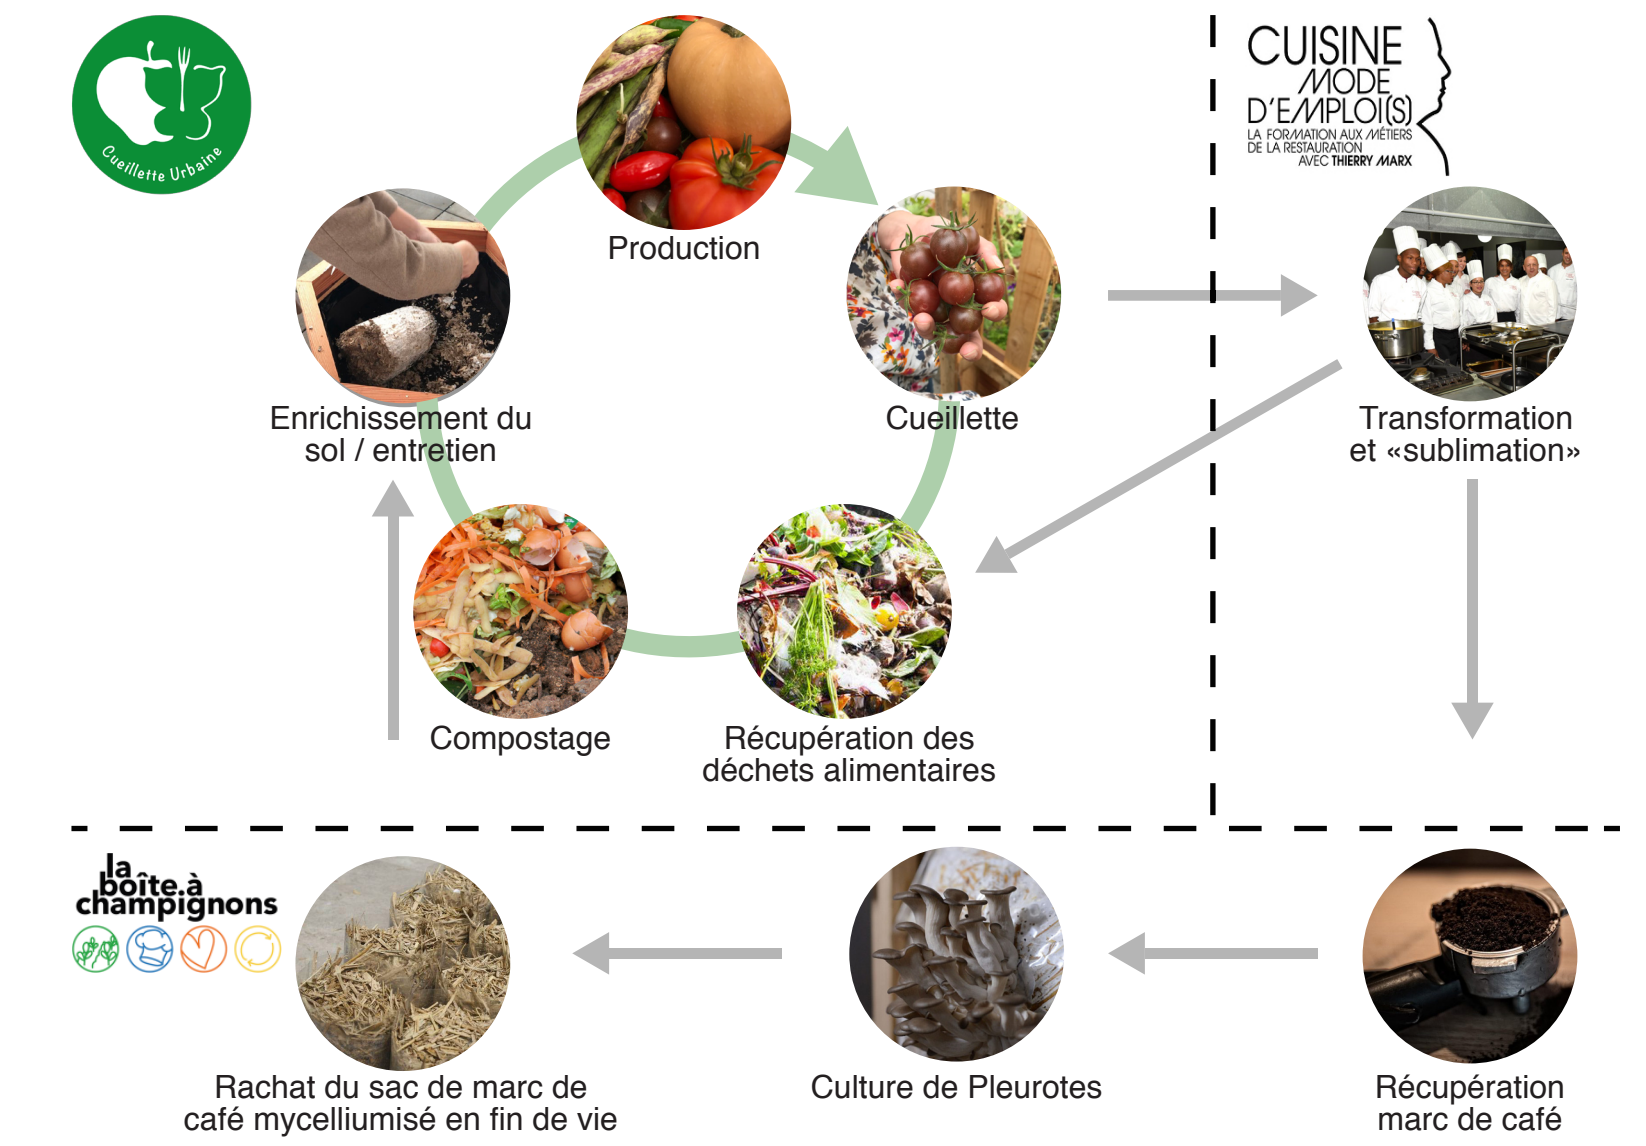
Cueillette Urbaine

Production

CUISINE MODE D'EMPLOI(S)
LA FORMATION AUX MÉTIERS DE LA RESTAURATION AVEC THIERRY MARX

Enrichissement du sol / entretien

Cueillette

Transformation et «sublimation»

Compostage

Récupération des déchets alimentaires

la boîte.à champignons

Rachat du sac de marc de café mycelliumisé en fin de vie

Culture de Pleurotes

Récupération marc de café